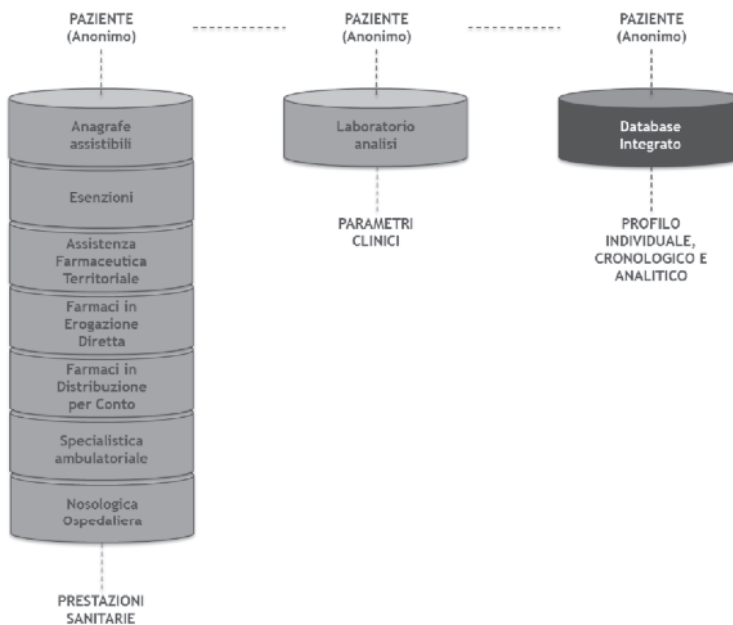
PAZIENTE
(Anonimo)

Anagrafe assistibili

Esenzioni

Assistenza Farmaceutica Territoriale

Farmaci in Erogazione Diretta

Farmaci in Distribuzione per Conto

Specialistica ambulatoriale

Nosologica Ospedaliera

PRESTAZIONI SANITARIE

PAZIENTE
(Anonimo)

Laboratorio analisi

PARAMETRI CLINICI

PAZIENTE
(Anonimo)

Database Integrato

PROFILO INDIVIDUALE, CRONOLOGICO E ANALITICO